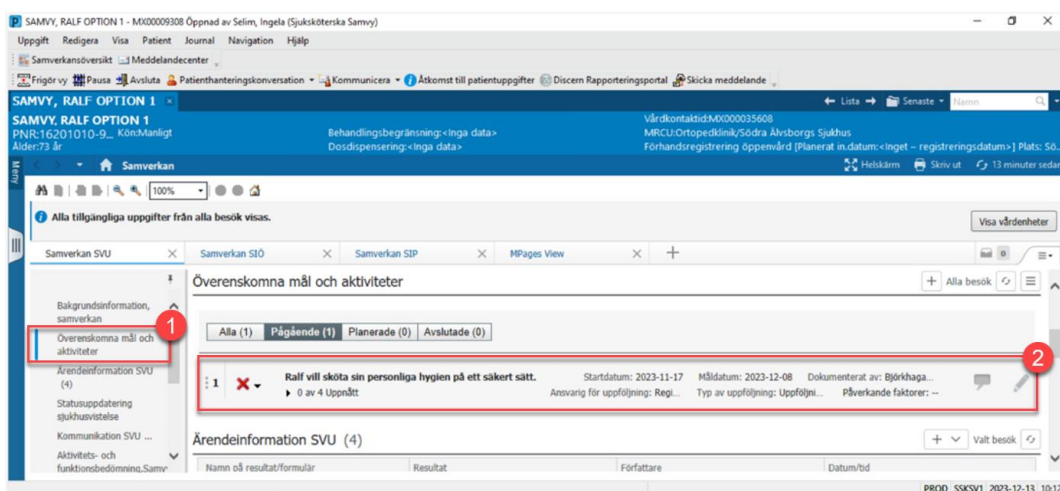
SAMVY, RALF OPTION 1 - MX00009308 Öppnad av Selim, Ingela (Sjuksköterska Samvy)

Uppgift Redigera Visa Patient Journal Navigation Hjälp

Samverkansöversikt Meddelandecenter

Frigör vy Pausa Avsluta Patienthanteringskonversation Kommunicera Åtkomst till patientuppgifter Discern Rapporteringsportal Skicka meddelande

SAMVY, RALF OPTION 1

Lista Senaste Namn

SAMVY, RALF OPTION 1
PNR:16201010-9... Kön:Manligt
Ålder:73 år

Behandlingsbegränsning:<Inga data>
Dosdispensering:<Inga data>

Vårdkontaktid:MX000035608
MRCU:Ortopedklinik/Södra Älvsborgs Sjukhus
Förhandsregistrering öppenvård [Planerat in.datum:<Inget – registreringsdatum>] Plats: Sö...

Meny

Samverkan

Helskärm Skriv ut 13 minuter sedan

100%

Alla tillgängliga uppgifter från alla besök visas.

Visa vårdenheter

Samverkan SVU

Samverkan SIÖ

Samverkan SIP

MPages View

Bakgrundsinformation, samverkan

Överenskomna mål och aktiviteter

Ärendeinformation SVU (4)

Statusuppdatering sjukhusvistelse

Kommunikation SVU ...

Aktivitets- och funktionsbedömning,Samv

1

Överenskomna mål och aktiviteter

Alla besök

Alla (1) Pågående (1) Planerade (0) Avslutade (0)

2

1 Ralf vill sköta sin personliga hygien på ett säkert sätt.
0 av 4 Uppnått

Startdatum: 2023-11-17 Måldatum: 2023-12-08 Dokumenterat av: Björkhaga...
Ansvarig för uppföljning: Regi... Typ av uppföljning: Uppföljni... Påverkande faktorer: --

Ärendeinformation SVU (4)

Valt besök

Namn på resultat/formulär | Resultat | Författare | Datum/tid

PROD SSKSV1 2023-12-13 10:1